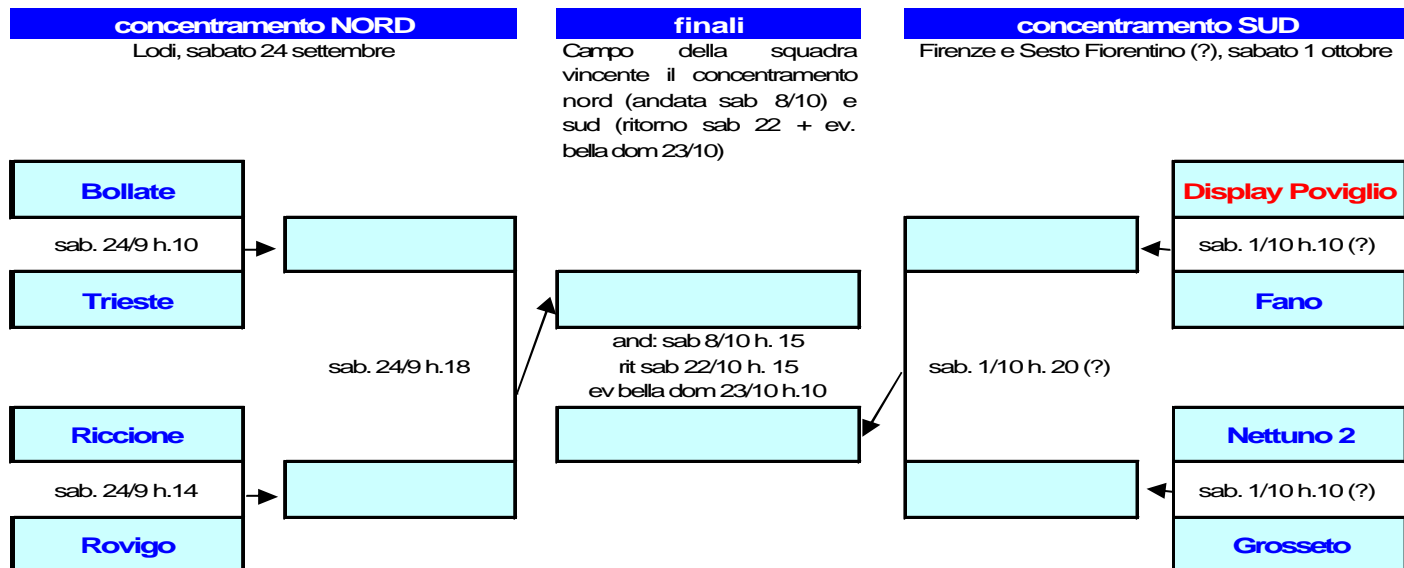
concentramento NORD
Lodi, sabato 24 settembre

finali
Campo della squadra vincente il concentramento nord (andata sab 8/10) e sud (ritorno sab 22 + ev. bella dom 23/10)

concentramento SUD
Firenze e Sesto Fiorentino (?), sabato 1 ottobre

Bollate
sab. 24/9 h.10
Trieste

sab. 24/9 h.18

Riccione
sab. 24/9 h.14
Rovigo

and: sab 8/10 h. 15
rit sab 22/10 h. 15
ev bella dom 23/10 h.10

Display Poviglio
sab. 1/10 h.10 (?)
Fano

sab. 1/10 h. 20 (?)

Nettuno 2
sab. 1/10 h.10 (?)
Grosseto